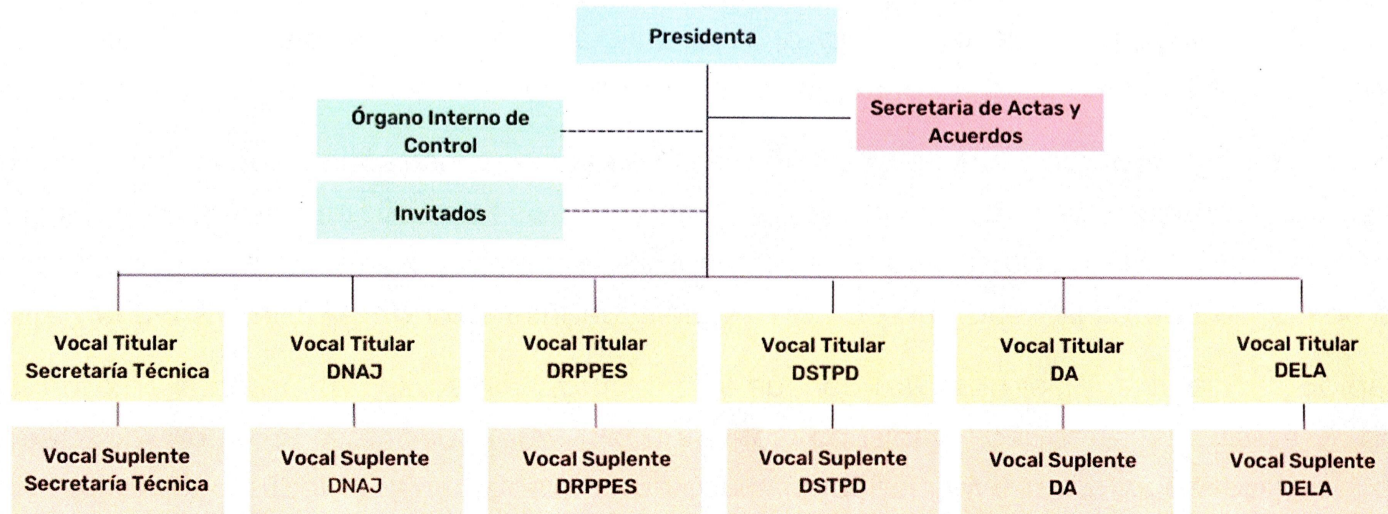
Presidenta

Órgano Interno de Control

Secretaria de Actas y Acuerdos

Invitados

Vocal Titular Secretaría Técnica

Vocal Suplente Secretaría Técnica

Vocal Titular DNAJ

Vocal Suplente DNAJ

Vocal Titular DRPPES

Vocal Suplente DRPPES

Vocal Titular DSTPD

Vocal Suplente DSTPD

Vocal Titular DA

Vocal Suplente DA

Vocal Titular DELA

Vocal Suplente DELA